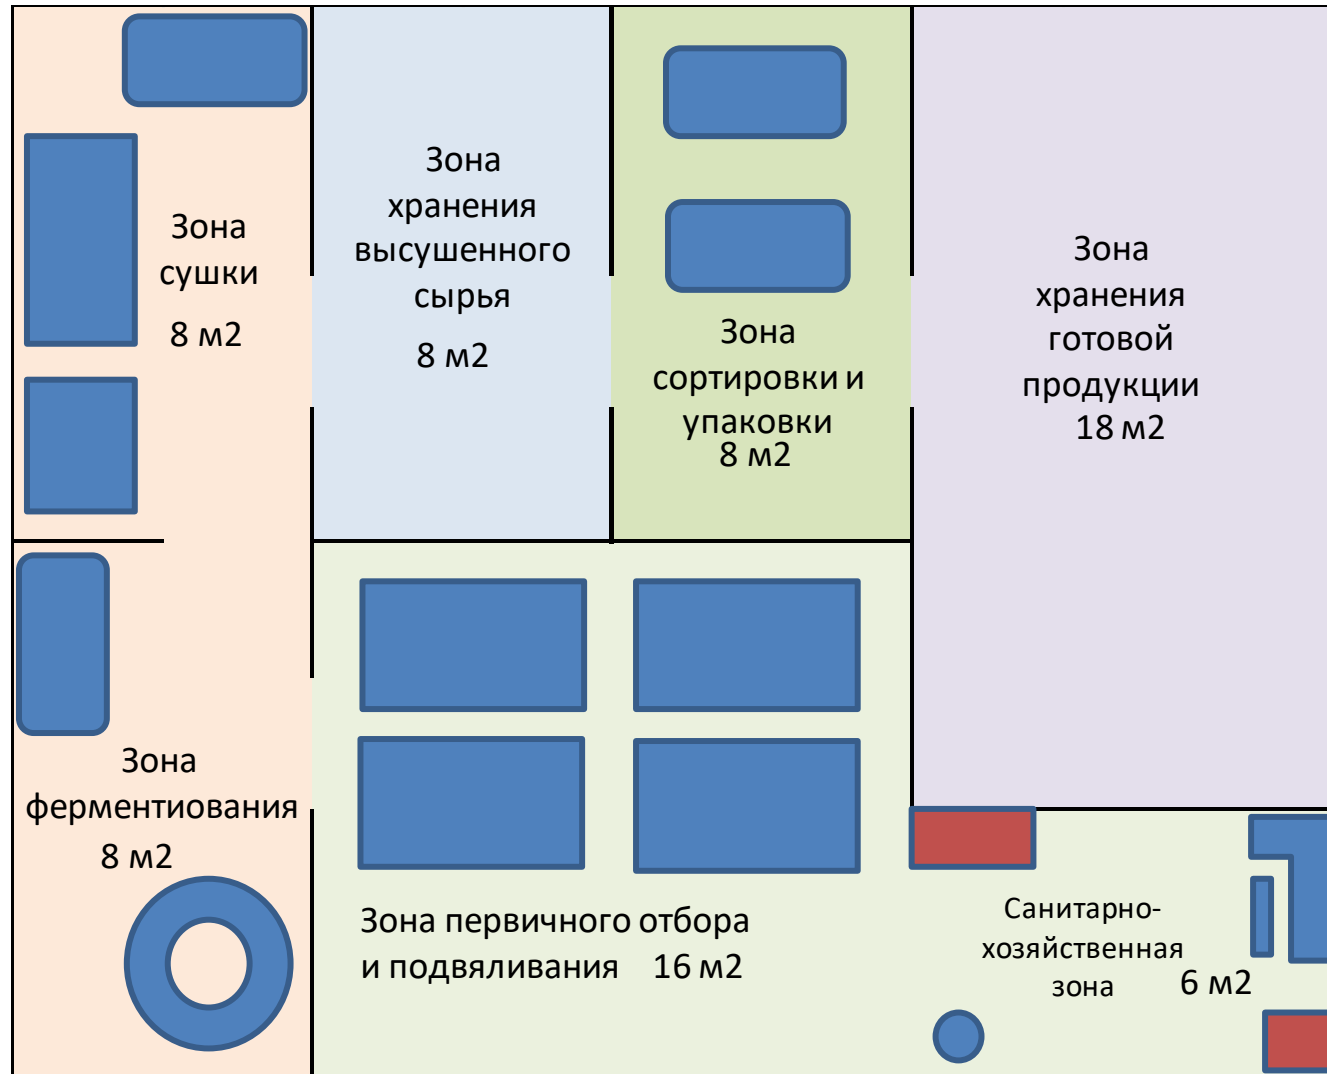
Зона сушки
8 м2

Зона хранения высушенного сырья
8 м2

Зона сортировки и упаковки
8 м2

Зона хранения готовой продукции
18 м2

Зона ферментиования
8 м2

Зона первичного отбора и подвяливания 16 м2

Санитарно-хозяйственная зона 6 м2